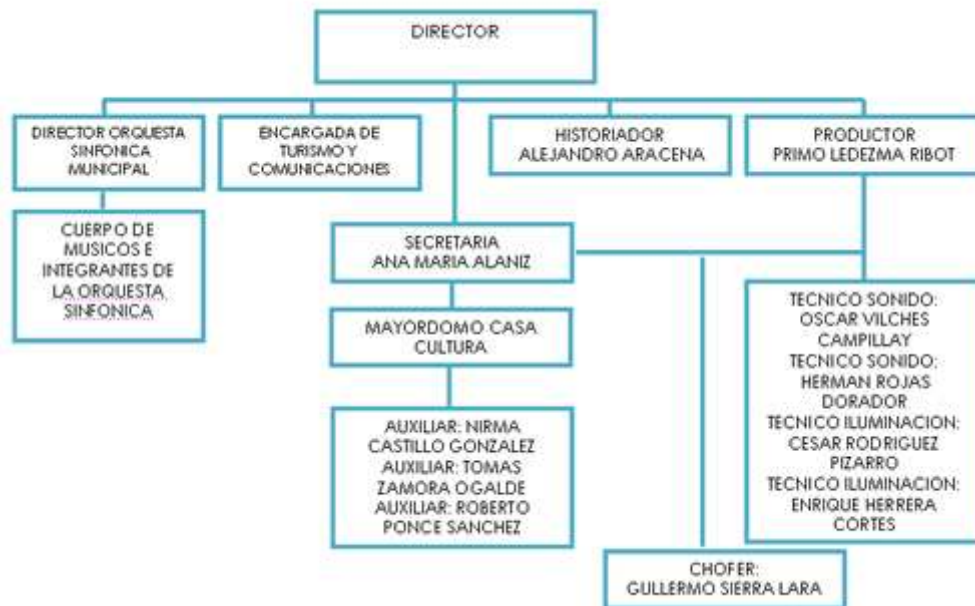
DIRECTOR

DIRECTOR ORQUESTA SINFONICA MUNICIPAL

ENCARGADA DE TURISMO Y COMUNICACIONES

HISTORIADOR ALEJANDRO ARACENA

PRODUCTOR PRIMO LEDEZMA RIBOT

CUERPO DE MUSICOS E INTEGRANTES DE LA ORQUESTA SINFONICA

SECRETARIA ANA MARIA ALANIZ

MAYORDOMO CASA CULTURA

AUXILIAR: NIRMA CASTILLO GONZALEZ AUXILIAR: TOMAS ZAMORA OGALDE AUXILIAR: ROBERTO PONCE SANCHEZ

TECNICO SONIDO: OSCAR VILCHES CAMPILLAY TECNICO SONIDO: HERMAN ROJAS DORADOR TECNICO ILUMINACION: CESAR RODRIGUEZ PIZARRO TECNICO ILUMINACION: ENRIQUE HERRERA CORTES

CHOFER: GULLERMO SIERRA LARA